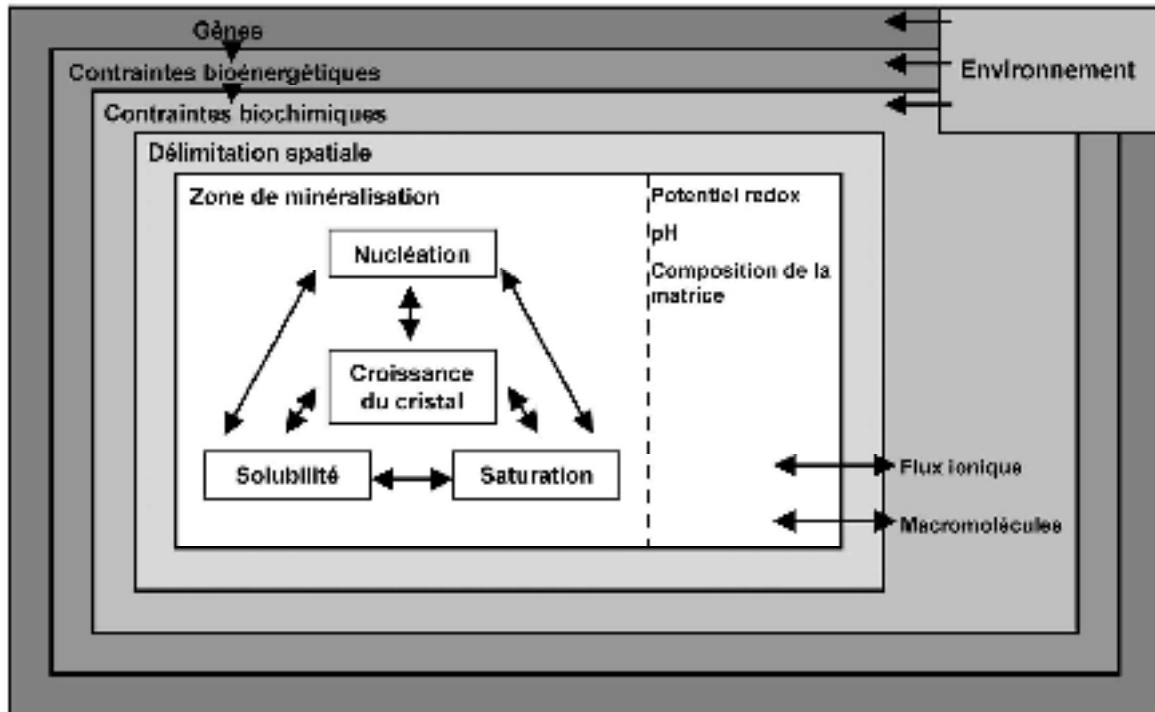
Gènes

Environnement

Contraintes bioénergétiques

Contraintes biochimiques

Délimitation spatiale

Zone de minéralisation

Nucléation

Croissance du cristal

Solubilité

Saturation

Potentiel redox

pH

Composition de la matrice

Flux ionique

Macromolécules